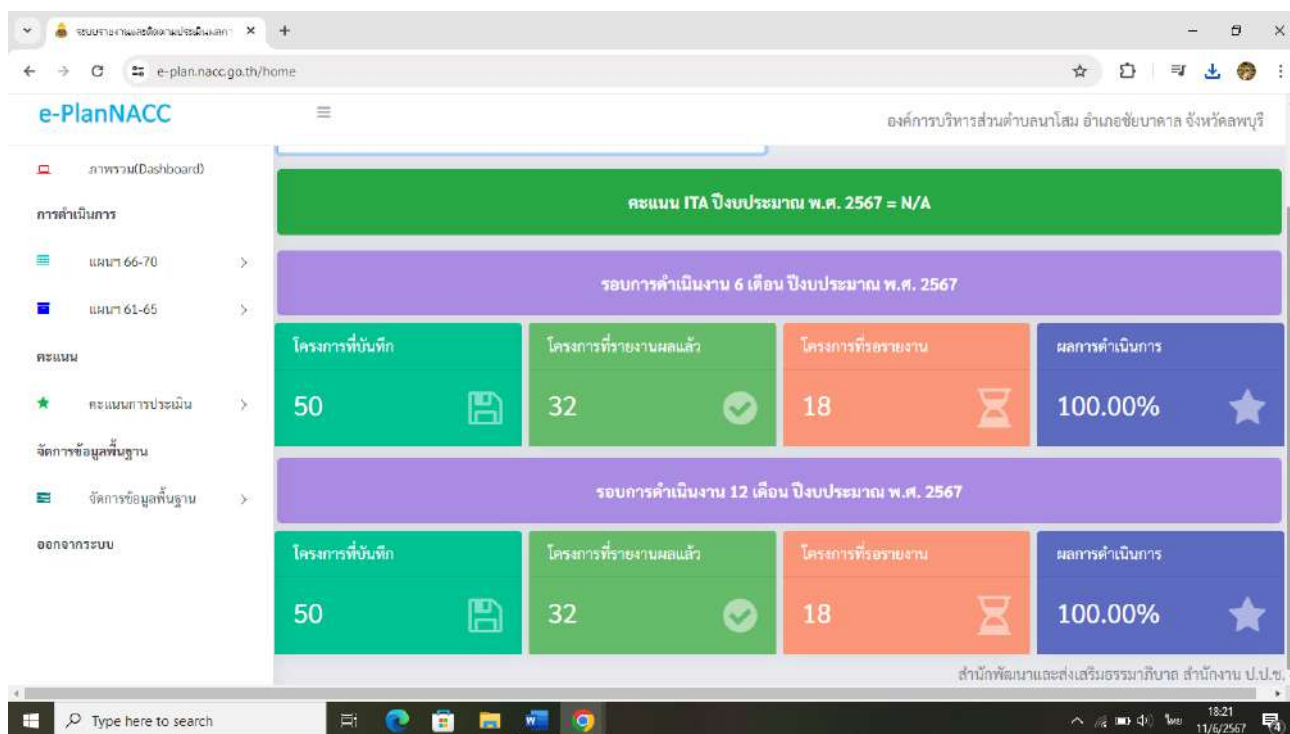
ระบบรายงานผลติดตามประเมินผลการ ×
e-plan.nacc.go.th/home

e-PlanNACC
องค์การบริหารส่วนตำบลนาโสม อำเภอชัยบาดาล จังหวัดลพบุรี

ภาพรวม(Dashboard)
การดำเนินการ
แผนฯ 66-70
แผนฯ 61-65
คะแนน
คะแนนการประเมิน
จัดการข้อมูลพื้นฐาน
จัดการข้อมูลพื้นฐาน
ออกจากระบบ

คะแนน ITA ปีงบประมาณ พ.ศ. 2567 = N/A

รอบการดำเนินงาน 6 เดือน ปีงบประมาณ พ.ศ. 2567

| โครงการที่บันทึก | โครงการที่รายงานผลแล้ว | โครงการที่รอรายงาน | ผลการดำเนินการ |
|---|---|---|---|
| 50 | 32 | 18 | 100.00% |

รอบการดำเนินงาน 12 เดือน ปีงบประมาณ พ.ศ. 2567

| โครงการที่บันทึก | โครงการที่รายงานผลแล้ว | โครงการที่รอรายงาน | ผลการดำเนินการ |
|---|---|---|---|
| 50 | 32 | 18 | 100.00% |

สำนักพัฒนาและส่งเสริมธรรมาภิบาล สำนักงาน ป.ป.ช.

Type here to search
ไทย 18:21 11/6/2567